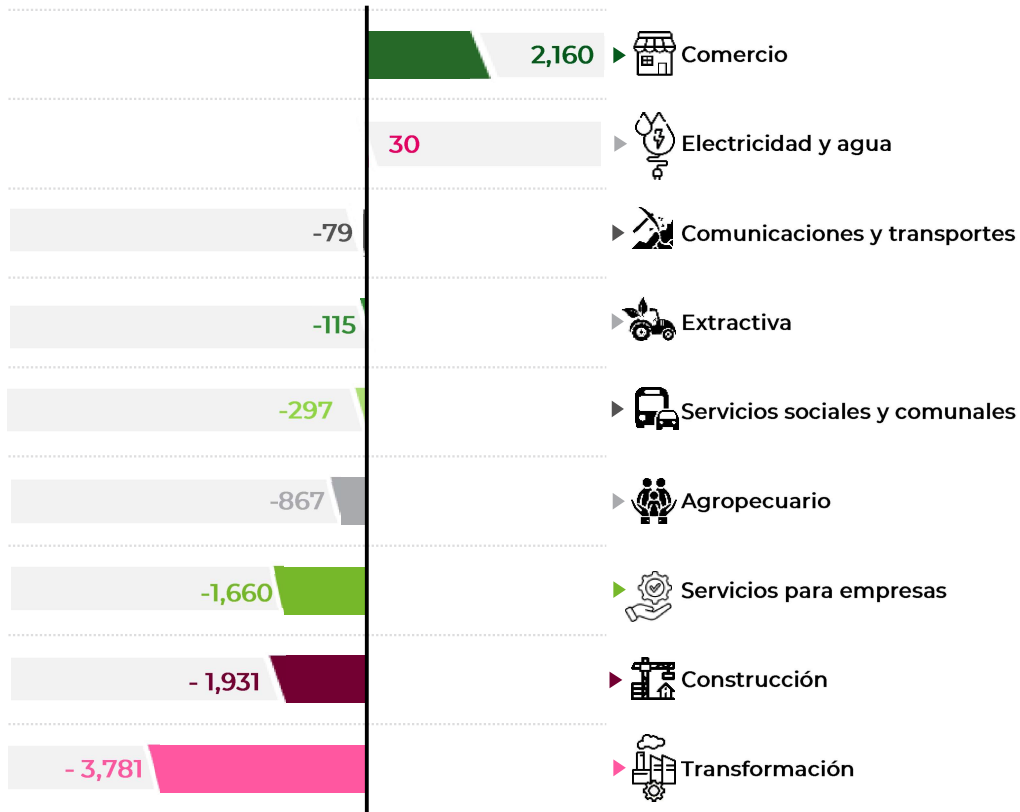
2,160 Comercio

30 Electricidad y agua

-79 Comunicaciones y transportes

-115 Extractiva

-297 Servicios sociales y comunales

-867 Agropecuario

-1,660 Servicios para empresas

- 1,931 Construcción

- 3,781 Transformación